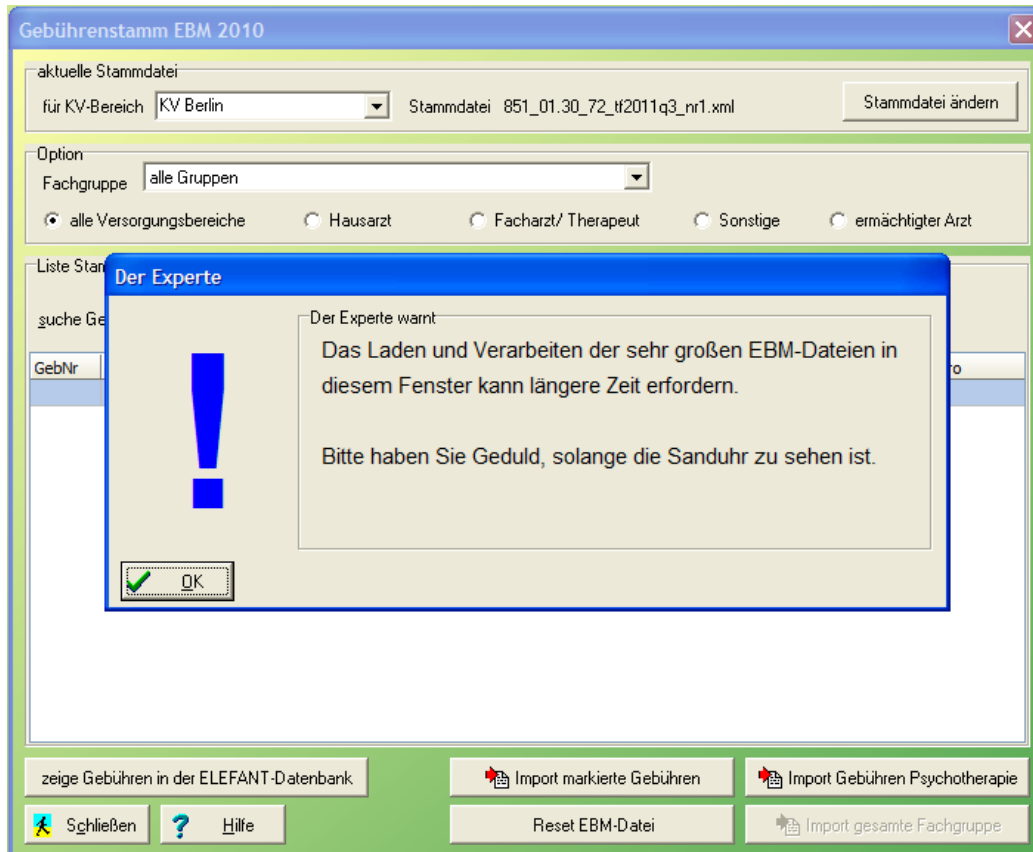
Gebührenstamm EBM 2010

aktuelle Stammdatei
für KV-Bereich KV Berlin
Stammdatei 851_01.30_72_tf2011q3_nr1.xml
Stammdatei ändern

Option
Fachgruppe alle Gruppen
alle Versorgungsbereiche
Hausarzt
Facharzt/ Therapeut
Sonstige
ermächtigter Arzt

Liste Stan
suche Ge
GebNr
ro

Der Experte
Der Experte warnt
Das Laden und Verarbeiten der sehr großen EBM-Dateien in diesem Fenster kann längere Zeit erfordern.

Bitte haben Sie Geduld, solange die Sanduhr zu sehen ist.

OK

zeige Gebühren in der ELEFANT-Datenbank
Import markierte Gebühren
Import Gebühren Psychotherapie
Schließen
Hilfe
Reset EBM-Datei
Import gesamte Fachgruppe